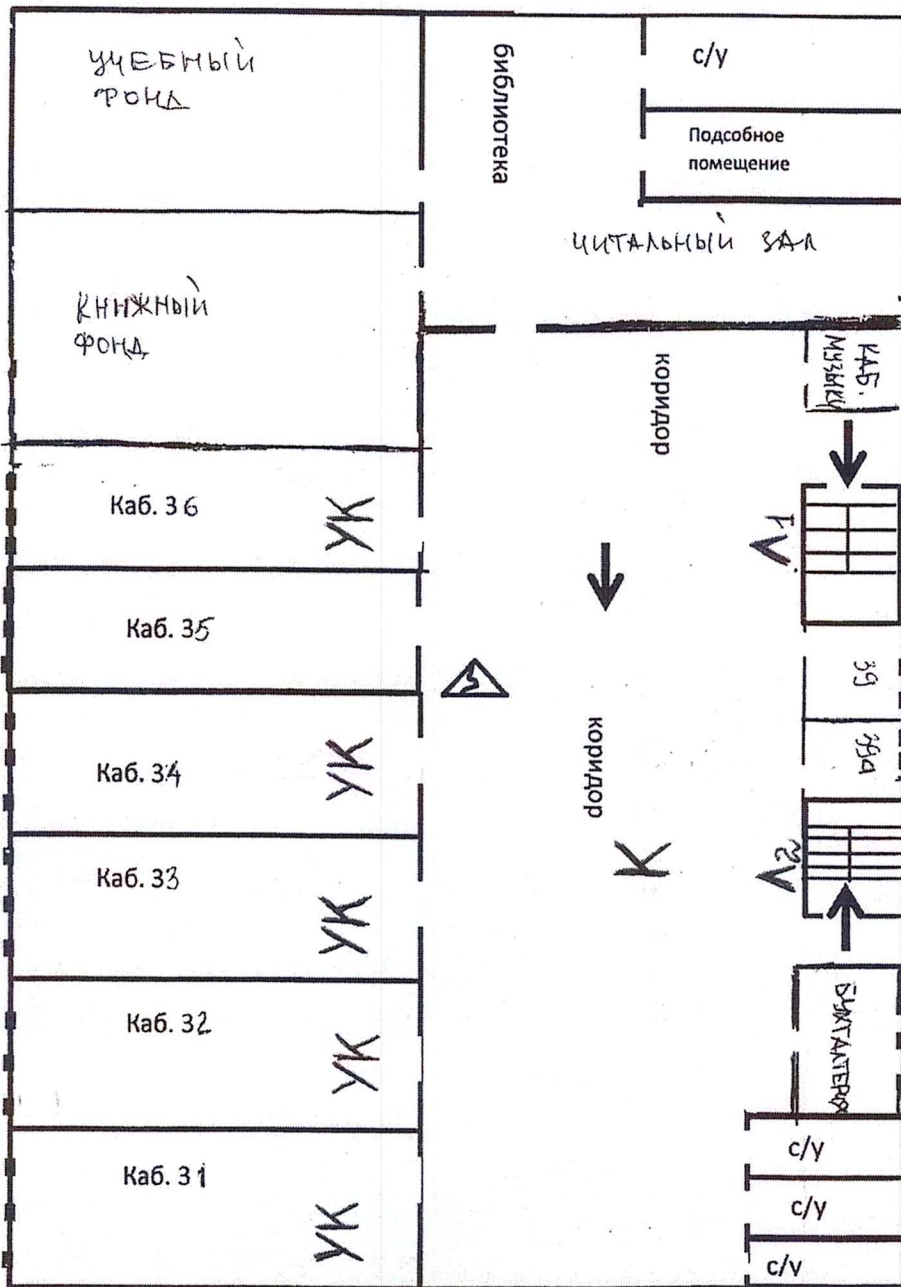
УЧЕБНЫЙ ФОНД

библиотека

с/у

Подсобное помещение

ЧИТАЛЬНЫЙ ЗАЛ

КНИЖНЫЙ ФОНД

коридор

КАБ. МУЗЫКИ

Каб. 36

УК

Л1

Каб. 35

39

Каб. 34

УК

коридор

39а

Каб. 33

УК

К

Л2

Каб. 32

УК

БУХГАЛТЕРИЯ

Каб. 31

УК

с/у

с/у

с/у